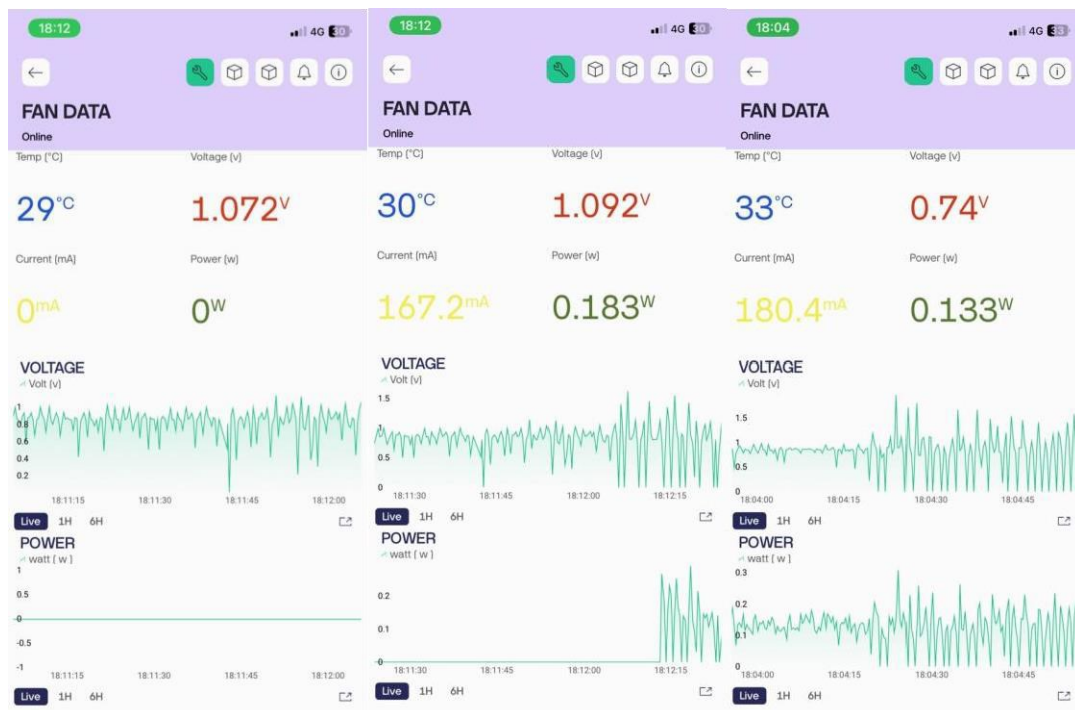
18:12
4G 30

FAN DATA
Online

Temp [°C]
29°C
Voltage [v]
1.072V
Current [mA]
0mA
Power [w]
0W

VOLTAGE
Volt [v]
1
0.8
0.6
0.4
0.2
18:11:15 18:11:30 18:11:45 18:12:00
Live 1H 6H

POWER
watt ( w )
1
0.5
0
-0.5
-1
18:11:15 18:11:30 18:11:45 18:12:00
Live 1H 6H

18:12
4G 30

FAN DATA
Online

Temp [°C]
30°C
Voltage [v]
1.092V
Current [mA]
167.2mA
Power [w]
0.183W

VOLTAGE
Volt [v]
1.5
1
0.5
0
18:11:30 18:11:45 18:12:00 18:12:15
Live 1H 6H

POWER
watt ( w )
0.2
0.1
0
18:11:30 18:11:45 18:12:00 18:12:15
Live 1H 6H

18:04
4G 33

FAN DATA
Online

Temp [°C]
33°C
Voltage [v]
0.74V
Current [mA]
180.4mA
Power [w]
0.133W

VOLTAGE
Volt [v]
1.5
1
0.5
0
18:04:00 18:04:15 18:04:30 18:04:45
Live 1H 6H

POWER
watt ( w )
0.3
0.2
0.1
0
18:04:00 18:04:15 18:04:30 18:04:45
Live 1H 6H